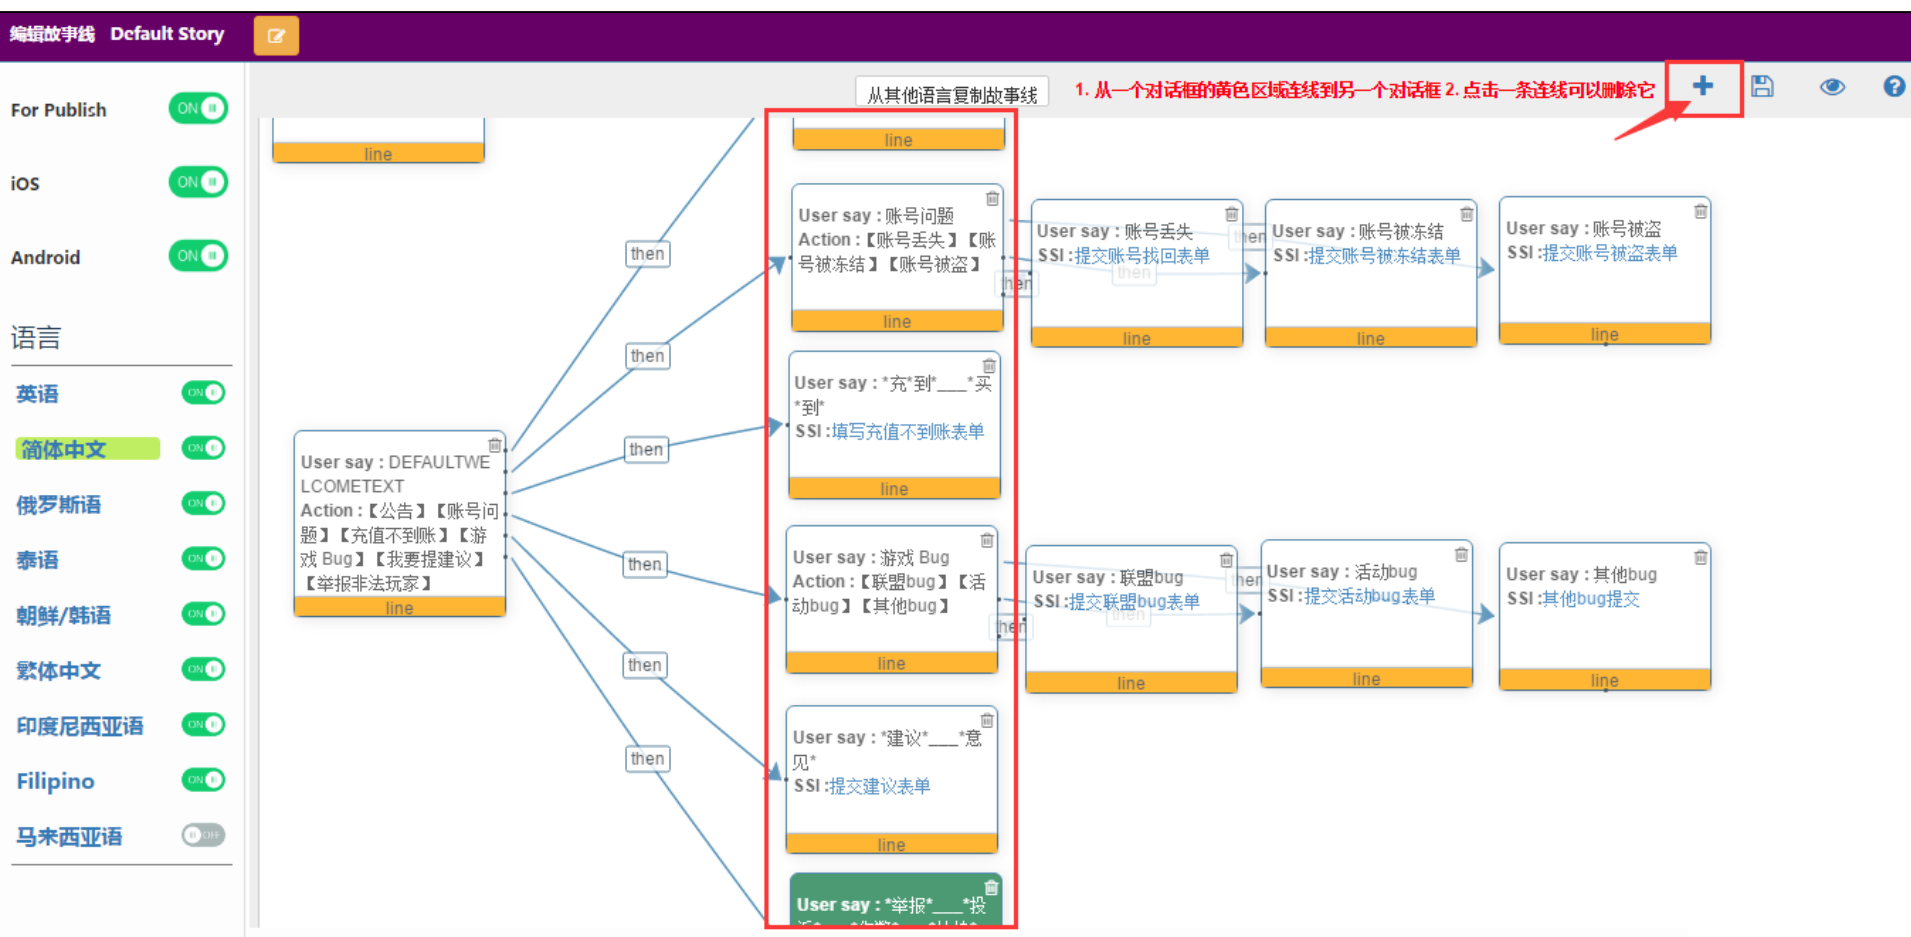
编辑故事线 Default Story

For Publish ON
iOS ON
Android ON

语言
英语 ON
简体中文 ON
俄罗斯语 ON
泰语 ON
朝鲜/韩语 ON
繁体中文 ON
印度尼西亚语 ON
Filipino ON
马来西亚语 OFF

从其他语言复制故事线
1. 从一个对话框的黄色区域连线到另一个对话框 2. 点击一条连线可以删除它

line

line

User say : DEFAULTWELCOMETEXT
Action :【公告】【账号问题】【充值不到账】【游戏 Bug】【我要提建议】【举报非法玩家】
line

then
then
then
then
then
then

User say : 账号问题
Action :【账号丢失】【账号被冻结】【账号被盗】
line

User say : *充*到*___*买*到*
SSI :填写充值不到账表单
line

User say : 游戏 Bug
Action :【联盟bug】【活动bug】【其他bug】
line

User say : *建议*___*意见*
SSI :提交建议表单
line

User say : *举报*___*投

User say : 账号丢失
SSI :提交账号找回表单
line

User say : 账号被冻结
SSI :提交账号被冻结表单
line

User say : 账号被盗
SSI :提交账号被盗表单
line

User say : 联盟bug
SSI :提交联盟bug表单
line

User say : 活动bug
SSI :提交活动bug表单
line

User say : 其他bug
SSI :其他bug提交
line